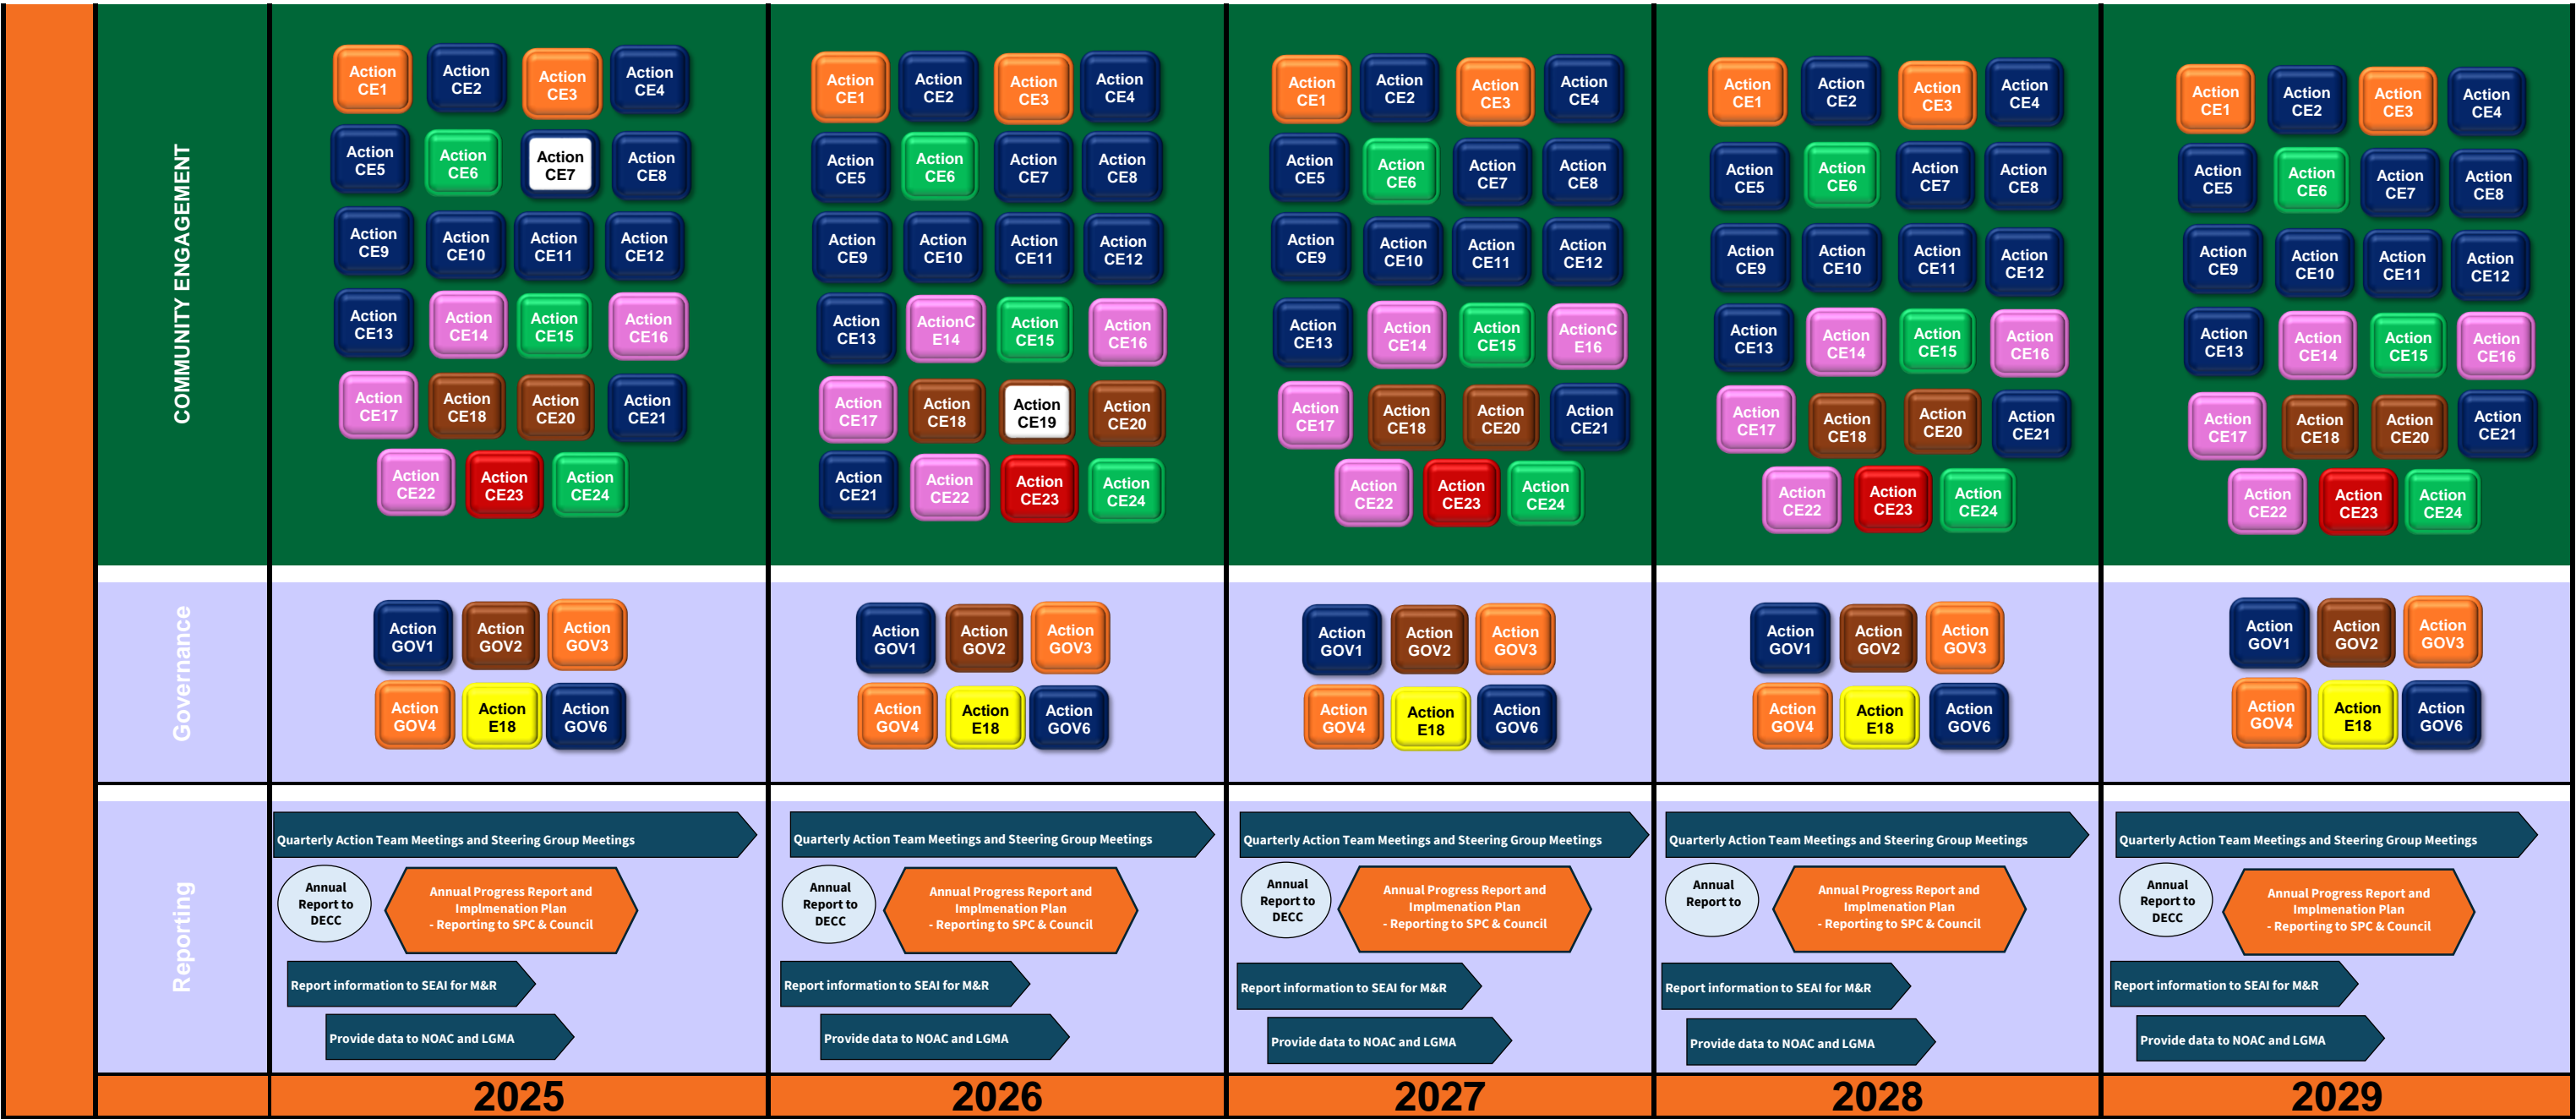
COMMUNITY ENGAGEMENT

Action CE1 Action CE2 Action CE3 Action CE4
Action CE5 Action CE6 Action CE7 Action CE8
Action CE9 Action CE10 Action CE11 Action CE12
Action CE13 Action CE14 Action CE15 Action CE16
Action CE17 Action CE18 Action CE20 Action CE21
Action CE22 Action CE23 Action CE24

Action CE1 Action CE2 Action CE3 Action CE4
Action CE5 Action CE6 Action CE7 Action CE8
Action CE9 Action CE10 Action CE11 Action CE12
Action CE13 ActionC E14 Action CE15 Action CE16
Action CE17 Action CE18 Action CE19 Action CE20
Action CE21 Action CE22 Action CE23 Action CE24

Action CE1 Action CE2 Action CE3 Action CE4
Action CE5 Action CE6 Action CE7 Action CE8
Action CE9 Action CE10 Action CE11 Action CE12
Action CE13 Action CE14 Action CE15 ActionC E16
Action CE17 Action CE18 Action CE20 Action CE21
Action CE22 Action CE23 Action CE24

Action CE1 Action CE2 Action CE3 Action CE4
Action CE5 Action CE6 Action CE7 Action CE8
Action CE9 Action CE10 Action CE11 Action CE12
Action CE13 Action CE14 Action CE15 Action CE16
Action CE17 Action CE18 Action CE20 Action CE21
Action CE22 Action CE23 Action CE24

Action CE1 Action CE2 Action CE3 Action CE4
Action CE5 Action CE6 Action CE7 Action CE8
Action CE9 Action CE10 Action CE11 Action CE12
Action CE13 Action CE14 Action CE15 Action CE16
Action CE17 Action CE18 Action CE20 Action CE21
Action CE22 Action CE23 Action CE24

Governance

Action GOV1 Action GOV2 Action GOV3
Action GOV4 Action E18 Action GOV6

Action GOV1 Action GOV2 Action GOV3
Action GOV4 Action E18 Action GOV6

Action GOV1 Action GOV2 Action GOV3
Action GOV4 Action E18 Action GOV6

Action GOV1 Action GOV2 Action GOV3
Action GOV4 Action E18 Action GOV6

Action GOV1 Action GOV2 Action GOV3
Action GOV4 Action E18 Action GOV6

Reporting

Quarterly Action Team Meetings and Steering Group Meetings
Annual Report to DECC
Annual Progress Report and Implmenation Plan - Reporting to SPC & Council
Report information to SEAI for M&R
Provide data to NOAC and LGMA

Quarterly Action Team Meetings and Steering Group Meetings
Annual Report to DECC
Annual Progress Report and Implmenation Plan - Reporting to SPC & Council
Report information to SEAI for M&R
Provide data to NOAC and LGMA

Quarterly Action Team Meetings and Steering Group Meetings
Annual Report to DECC
Annual Progress Report and Implmenation Plan - Reporting to SPC & Council
Report information to SEAI for M&R
Provide data to NOAC and LGMA

Quarterly Action Team Meetings and Steering Group Meetings
Annual Report to
Annual Progress Report and Implmenation Plan - Reporting to SPC & Council
Report information to SEAI for M&R
Provide data to NOAC and LGMA

Quarterly Action Team Meetings and Steering Group Meetings
Annual Report to DECC
Annual Progress Report and Implmenation Plan - Reporting to SPC & Council
Report information to SEAI for M&R
Provide data to NOAC and LGMA

2025 2026 2027 2028 2029